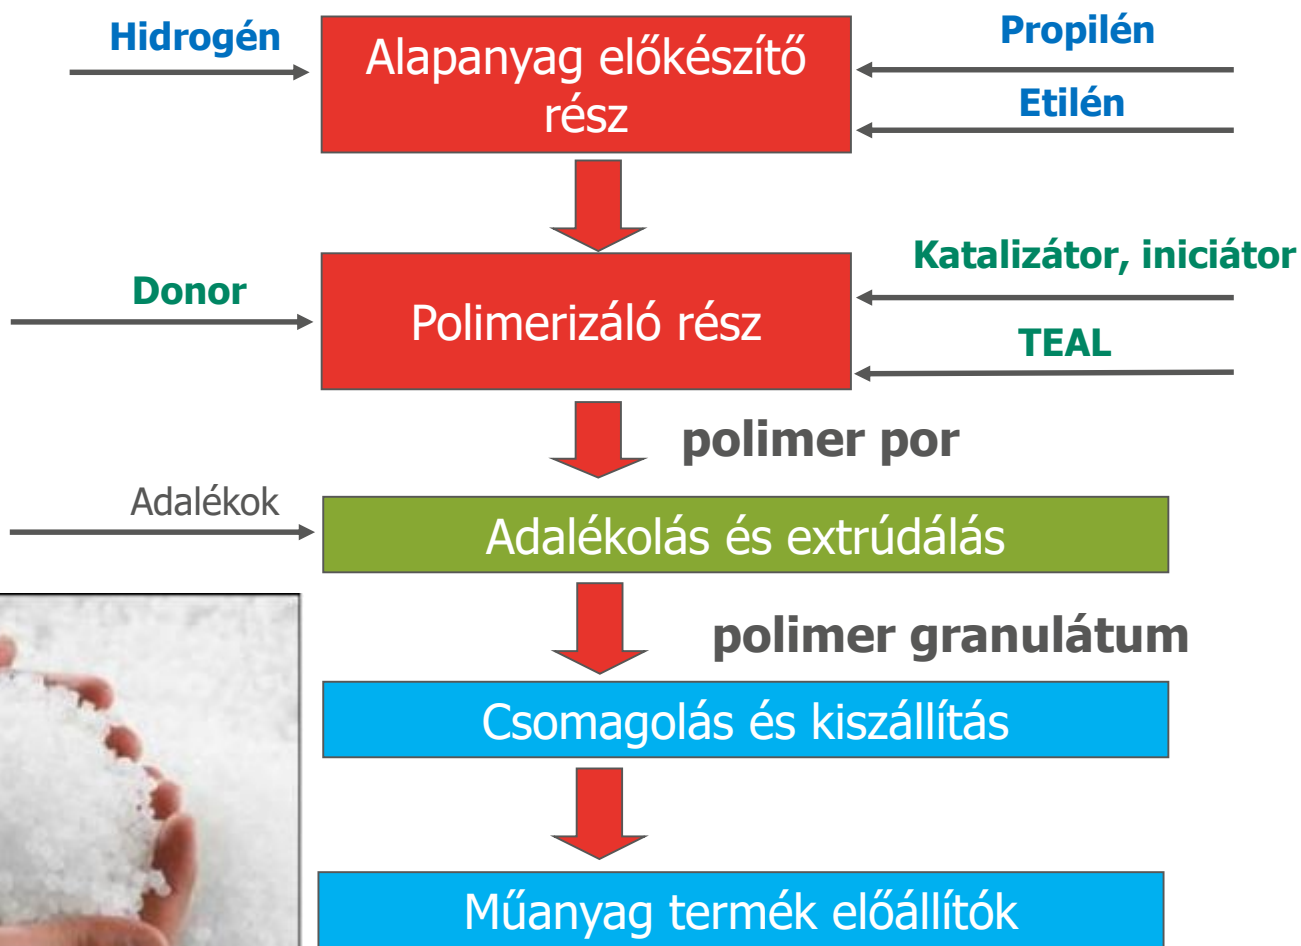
Hidrogén

Alapanyag előkészítő rész

Propilén

Etilén

Donor

Polimerizáló rész

Katalizátor, iniciátor

TEAL

polimer por

Adalékok

Adalékolás és extrúdálás

polimer granulátum

Csomagolás és kiszállítás

Műanyag termék előállítók